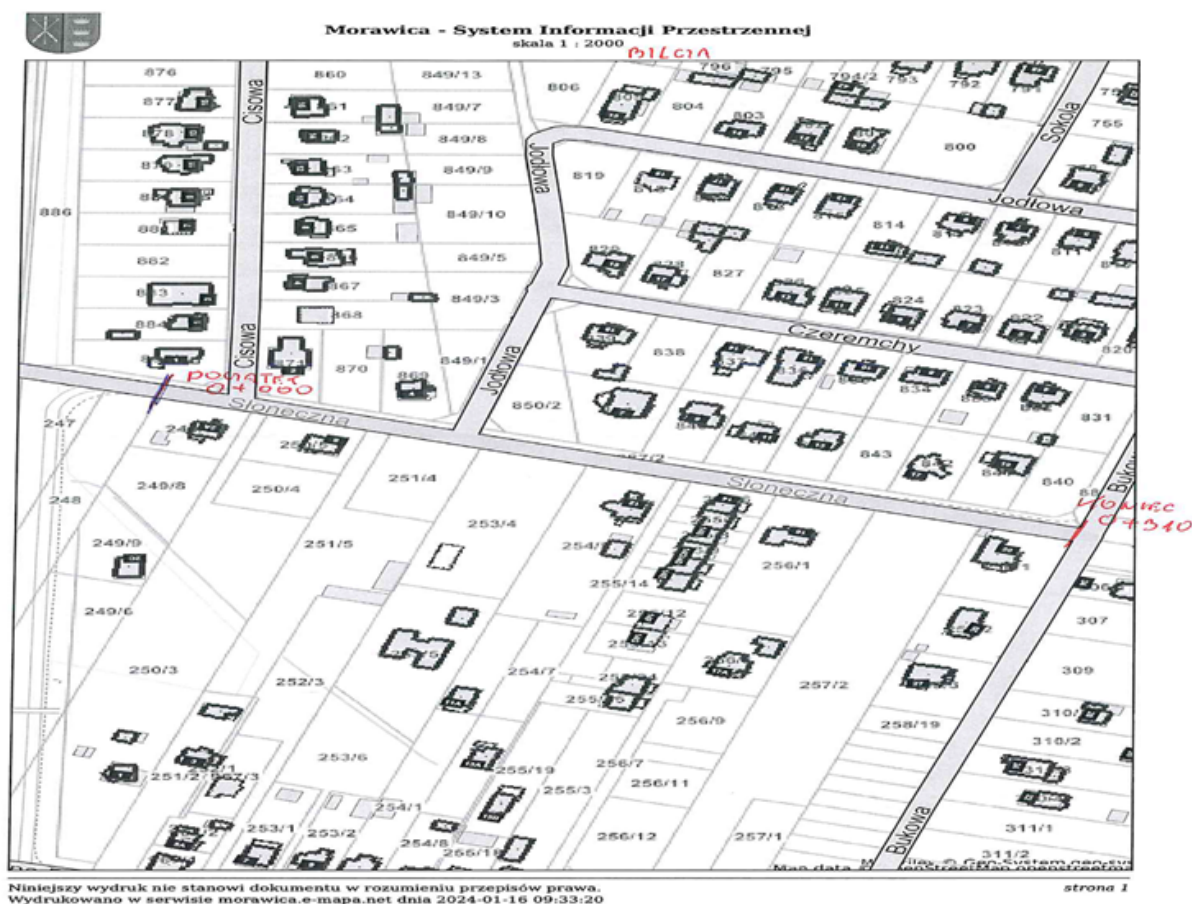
Morawica - System Informacji Przestrzennej
skala 1 : 2000

BILCZA

876
860
849/13
806
796
795
794/2
793
792
877
849/7
804
755
878
849/8
803
800
849/9
819
886
849/10
Jodłowa
882
849/5
827
814
849/3
868
824
823
884
Czeremchy
849/1
838
870
869
850/2
831
247
843
840
249/8
250/4
251/4
248
253/4
249/9
251/5
254/
256/1
255/14
249/6
307
309
250/3
252/3
254/7
257/2
256/9
258/19
310/2
253/6
255/19
256/7
251/2
255/3
256/11
254/1
253/1
253/2
256/12
257/1
311/1
254/8
255/18
311/2

Cisowa
Cisowa
Jodłowa
Jodłowa
Sokola
Słoneczna
Słoneczna
Bukowa
Bukowa

POCZĄTEK 0+000
KONIEC 0+310

Map data © Geo-System, OpenStreetMap

Niniejszy wydruk nie stanowi dokumentu w rozumieniu przepisów prawa.
Wydrukowano w serwisie morawica.e-mapa.net dnia 2024-01-16 09:33:20
strona 1